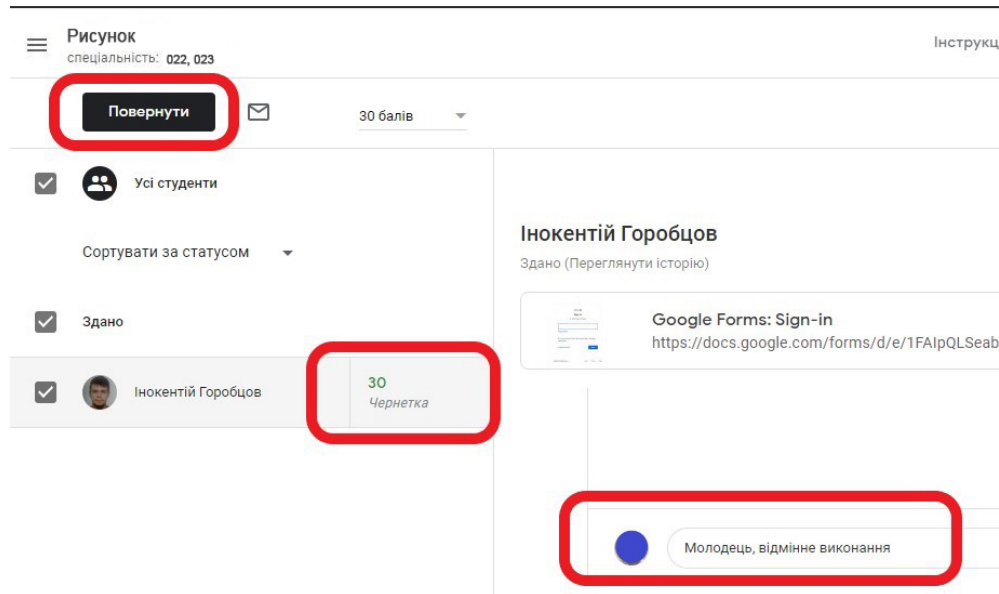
Рисунок
спеціальність: 022, 023

Інструкц

Повернути

30 балів

Усі студенти

Сортувати за статусом

Здано

Інокентій Горобцов

30
Чернетка

Інокентій Горобцов
Здано (Переглянути історію)

Google Forms: Sign-in
https://docs.google.com/forms/d/e/1FAIpQLSeab

Молодець, відмінне виконання